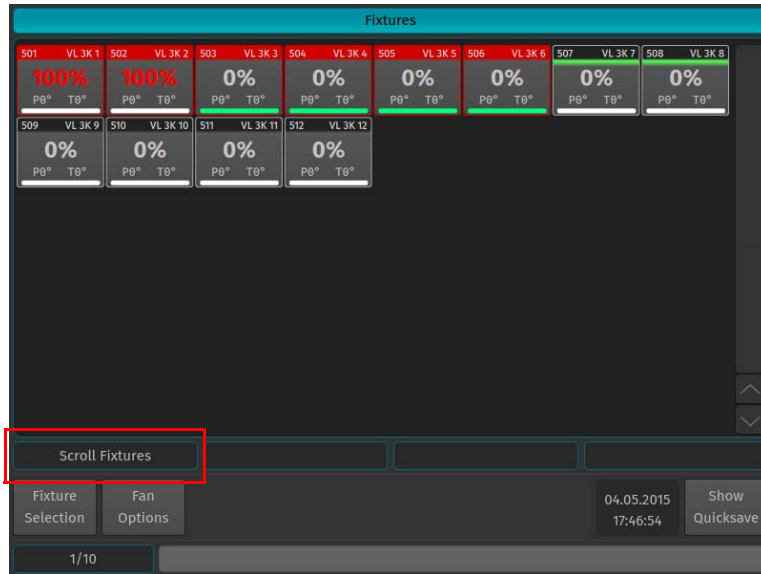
Fixtures

501 VL 3K 1
100%
P0° T0°

502 VL 3K 2
100%
P0° T0°

503 VL 3K 3
0%
P0° T0°

504 VL 3K 4
0%
P0° T0°

505 VL 3K 5
0%
P0° T0°

506 VL 3K 6
0%
P0° T0°

507 VL 3K 7
0%
P0° T0°

508 VL 3K 8
0%
P0° T0°

509 VL 3K 9
0%
P0° T0°

510 VL 3K 10
0%
P0° T0°

511 VL 3K 11
0%
P0° T0°

512 VL 3K 12
0%
P0° T0°

Scroll Fixtures

Fixture Selection

Fan Options

04.05.2015
17:46:54

Show Quicksave

1/10